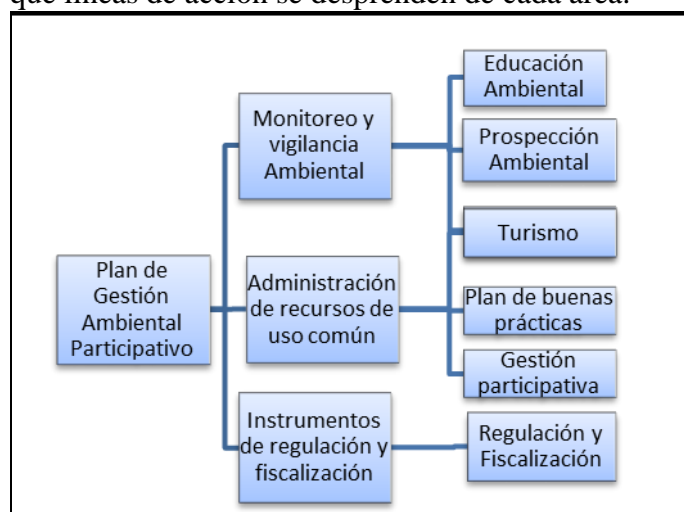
que líneas de acción se desprenden de cada área.

Plan de Gestión Ambiental Participativo

Monitoreo y vigilancia Ambiental

Administración de recursos de uso común

Instrumentos de regulación y fiscalización

Educación Ambiental

Prospección Ambiental

Turismo

Plan de buenas prácticas

Gestión participativa

Regulación y Fiscalización